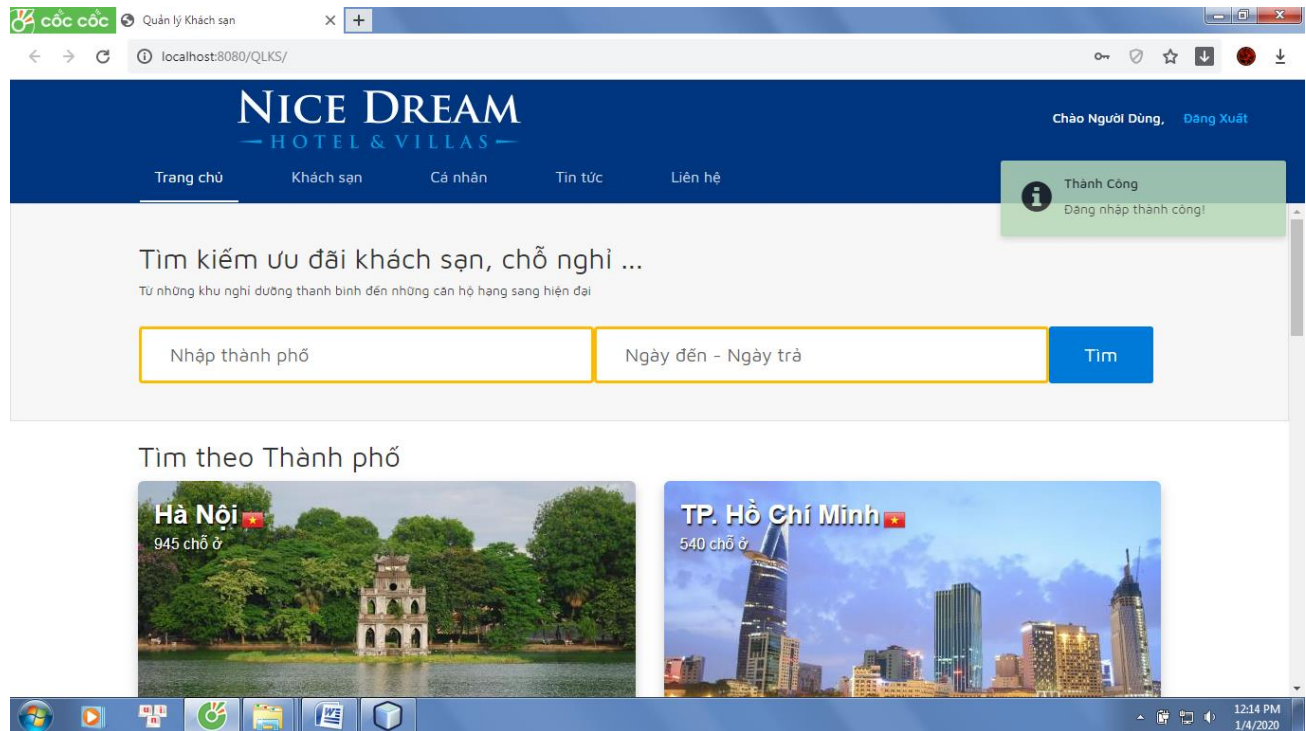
cốc cốc
Quản lý Khách sạn
localhost:8080/QLKS/

NICE DREAM
HOTEL & VILLAS

Chào Người Dùng, Đăng Xuất

Trang chủ
Khách sạn
Cá nhân
Tin tức
Liên hệ

Thành Công
Đăng nhập thành công!

Tìm kiếm ưu đãi khách sạn, chỗ nghỉ ...
Từ những khu nghỉ dưỡng thanh bình đến những căn hộ hạng sang hiện đại

Nhập thành phố
Ngày đến - Ngày trả
Tìm

Tìm theo Thành phố

Hà Nội
945 chỗ ở

TP. Hồ Chí Minh
540 chỗ ở

12:14 PM
1/4/2020